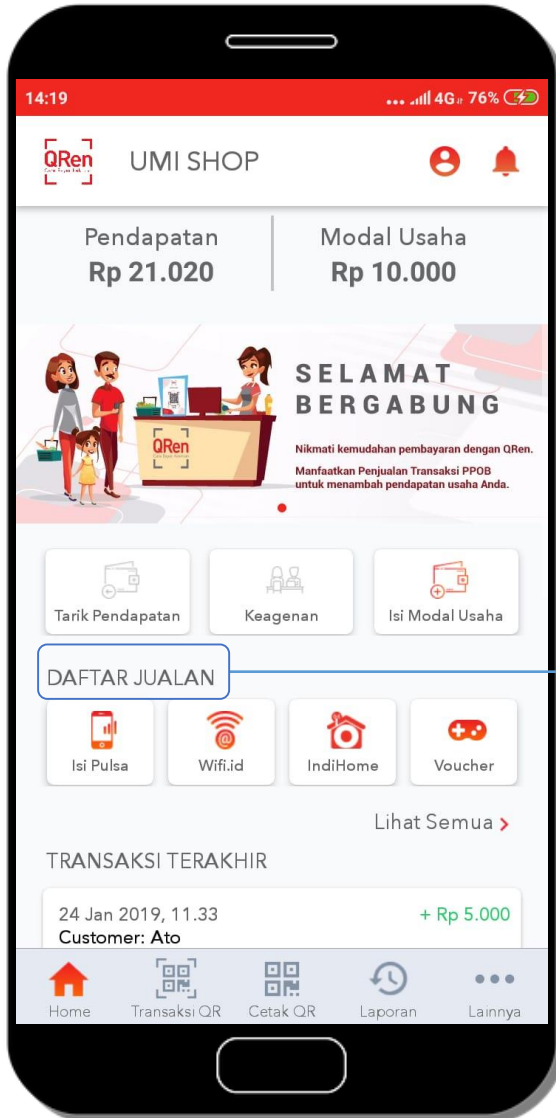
14:19

4G 76%

QRen

UMI SHOP

Pendapatan
Rp 21.020

Modal Usaha
Rp 10.000

QRen

SELAMAT BERGABUNG

Nikmati kemudahan pembayaran dengan QRen.

Manfaatkan Penjualan Transaksi PPOB untuk menambah pendapatan usaha Anda.

Tarik Pendapatan

Keagenan

Isi Modal Usaha

DAFTAR JUALAN

Isi Pulsa

Wifi.id

IndiHome

Voucher

Lihat Semua

TRANSAKSI TERAKHIR

24 Jan 2019, 11.33
Customer: Ato

+ Rp 5.000

Home

Transaksi QR

Cetak QR

Laporan

Lainnya